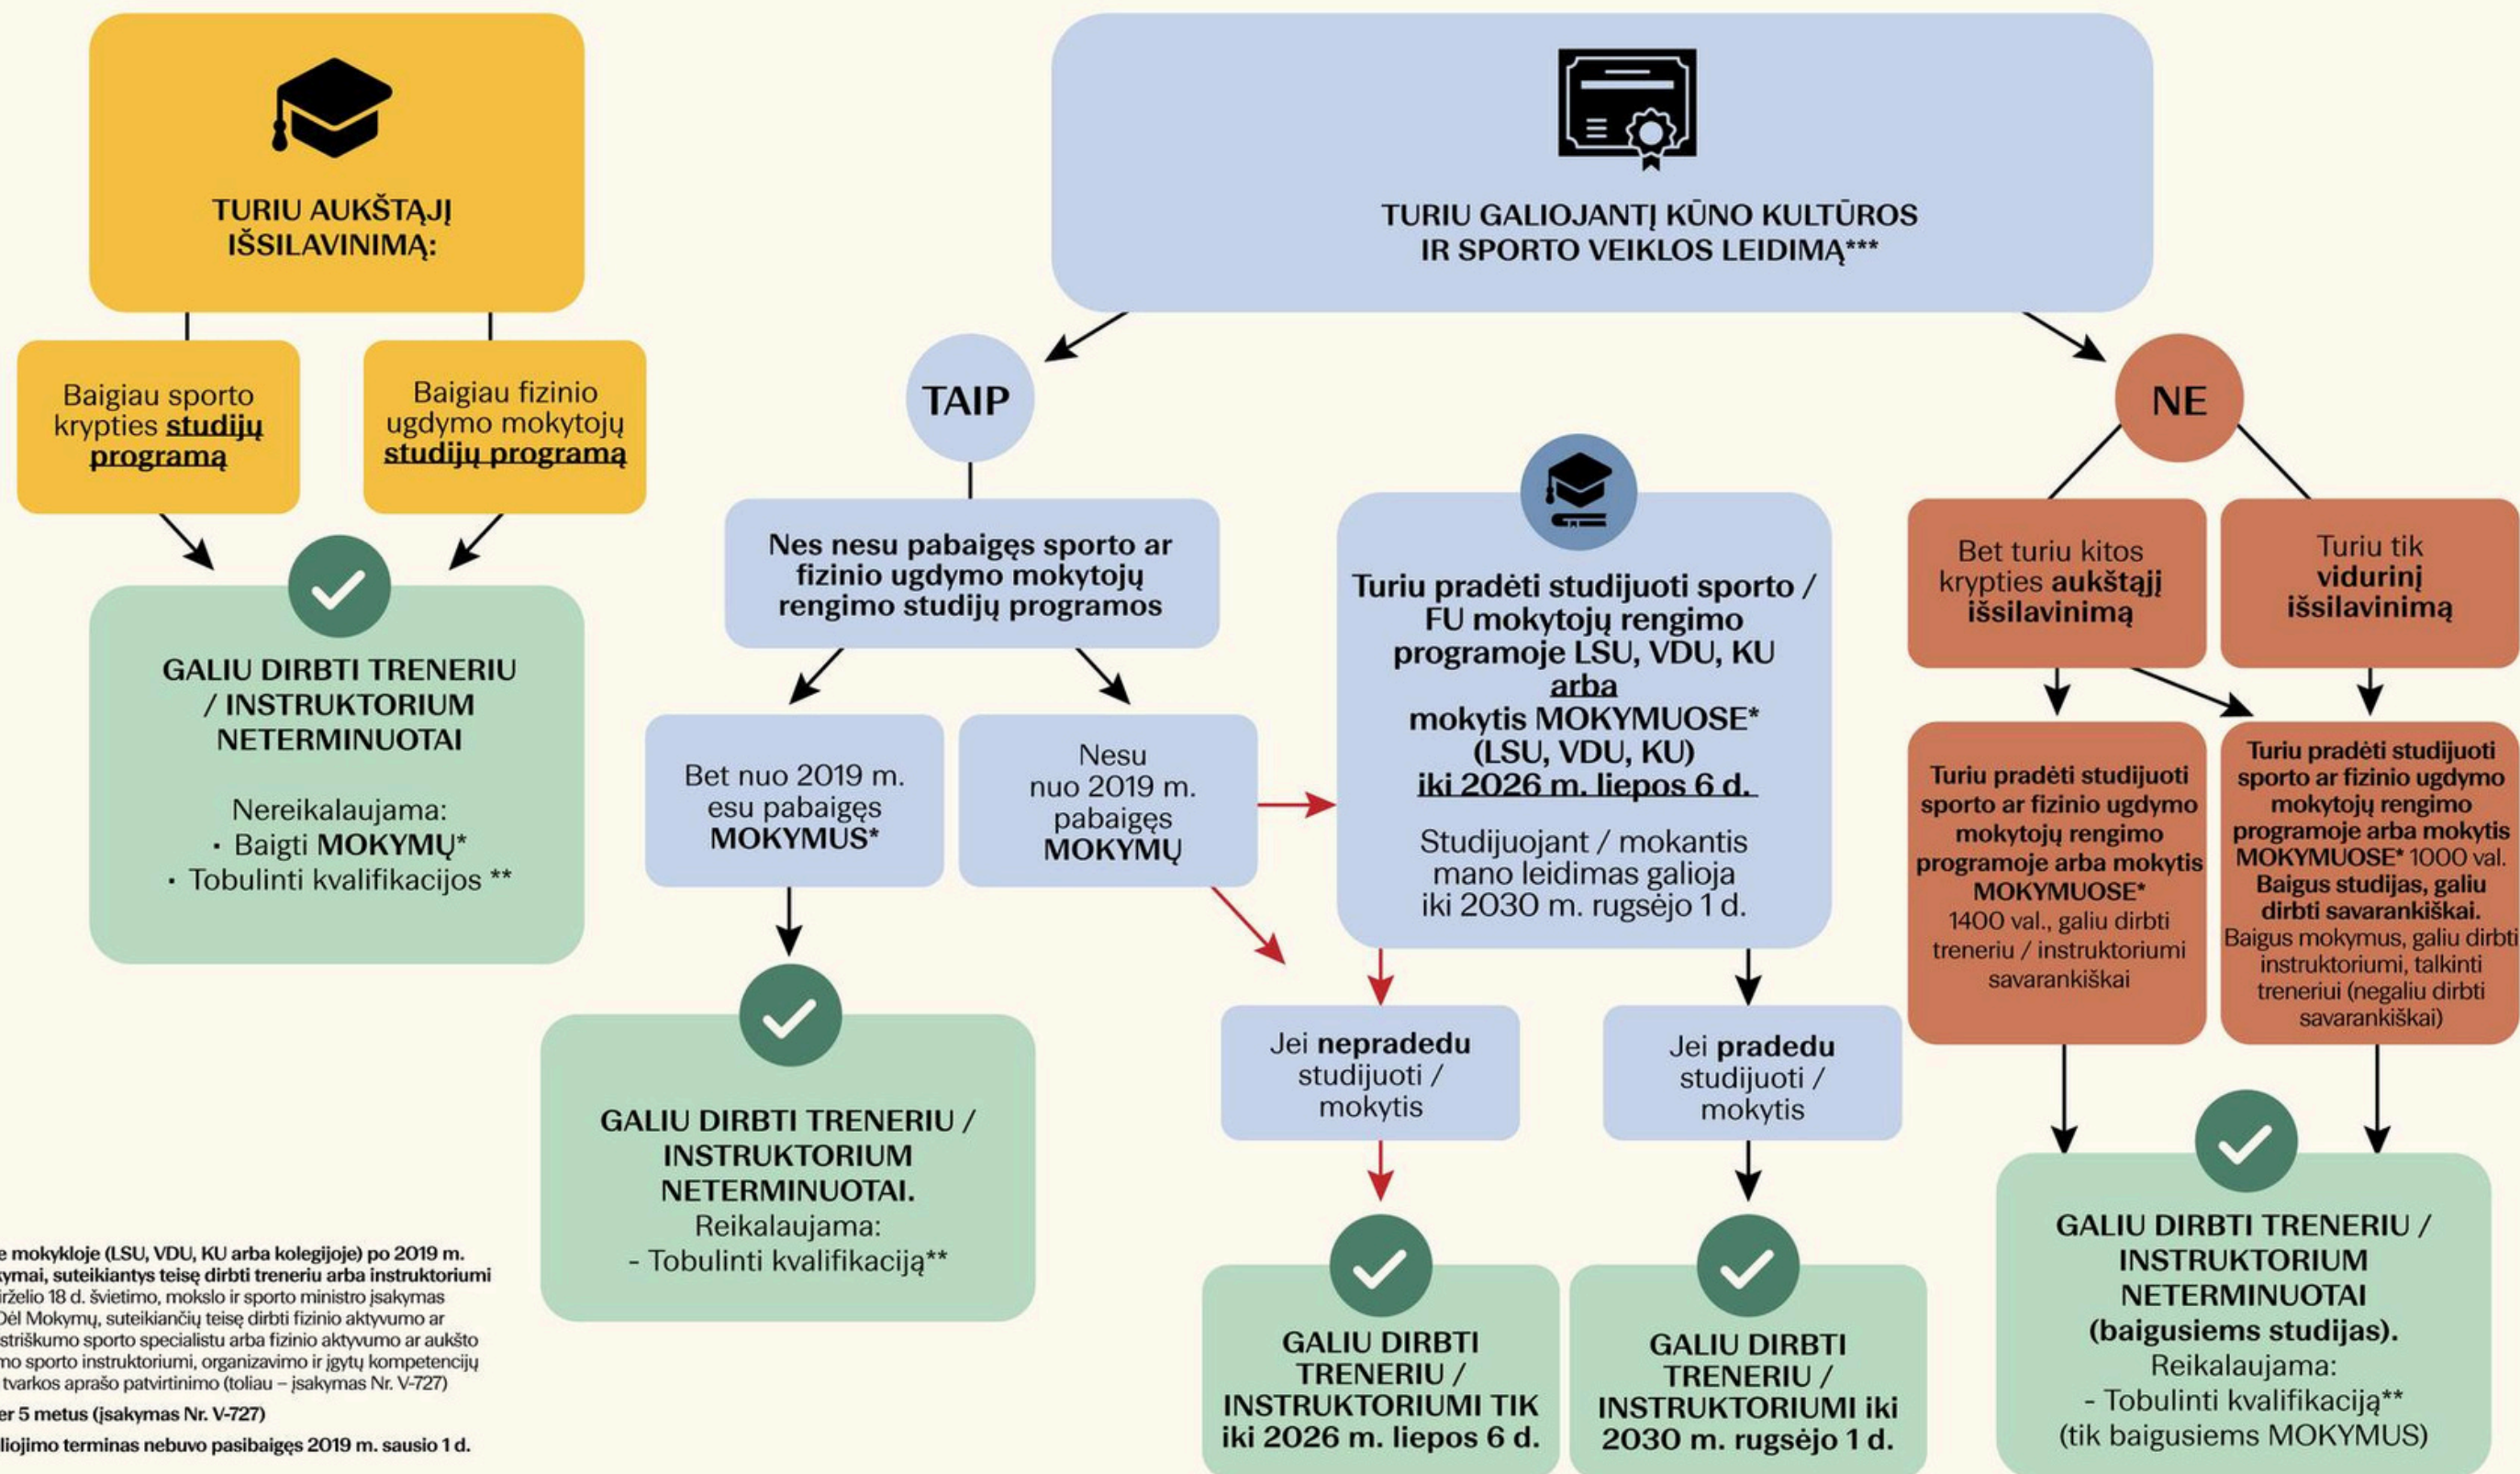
TURIU AUKŠTĄJĮ IŠSILAVINIMĄ:

Baigiau sporto krypties **studijų programą**

Baigiau fizinio ugdymo mokytojų **studijų programą**

GALIU DIRBTI TRENERIU / INSTRUKTORIUM NETERMINUOTAI

Nereikalaujama:
· Baigti MOKYMŲ*
· Tobulinti kvalifikacijos **

TURIU GALIOJANTĮ KŪNO KULTŪROS IR SPORTO VEIKLOS LEIDIMĄ***

TAIP

Nes nesu pabaigęs sporto ar fizinio ugdymo mokytojų rengimo studijų programos

Bet nuo 2019 m. esu pabaigęs MOKYMUS*

Nesu nuo 2019 m. pabaigęs MOKYMŲ

GALIU DIRBTI TRENERIU / INSTRUKTORIUM NETERMINUOTAI.
Reikalaujama:
- Tobulinti kvalifikaciją**

Turiu pradėti studijuoti sporto / FU mokytojų rengimo programoje LSU, VDU, KU arba mokytis MOKYMUOSE* (LSU, VDU, KU) iki 2026 m. liepos 6 d.

Studijuojant / mokantis mano leidimas galioja iki 2030 m. rugsėjo 1 d.

Jei nepradedu studijuoti / mokytis

Jei pradedu studijuoti / mokytis

GALIU DIRBTI TRENERIU / INSTRUKTORIUMI TIK iki 2026 m. liepos 6 d.

GALIU DIRBTI TRENERIU / INSTRUKTORIUMI iki 2030 m. rugsėjo 1 d.

NE

Bet turiu kitos krypties aukštąjį išsilavinimą

Turiu tik vidurinį išsilavinimą

Turiu pradėti studijuoti sporto ar fizinio ugdymo mokytojų rengimo programoje arba mokytis MOKYMUOSE* 1400 val., galiu dirbti treneriu / instruktoriumi savarankiškai

Turiu pradėti studijuoti sporto ar fizinio ugdymo mokytojų rengimo programoje arba mokytis MOKYMUOSE* 1000 val. Baigus studijas, galiu dirbti savarankiškai. Baigus mokymus, galiu dirbti instruktoriumi, talkinti treneriui (negaliu dirbti savarankiškai)

GALIU DIRBTI TRENERIU / INSTRUKTORIUM NETERMINUOTAI (baigusiems studijas).
Reikalaujama:
- Tobulinti kvalifikaciją**
(tik baigusiems MOKYMUS)

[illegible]e mokykloje (LSU, VDU, KU arba kolegijoje) po 2019 m. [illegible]ymai, suteikiantys teisę dirbti treneriu arba instruktoriumi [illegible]irželio 18 d. švietimo, mokslo ir sporto ministro įsakymas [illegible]Dėl Mokymų, suteikiančių teisę dirbti fizinio aktyvumo ar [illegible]striškumo sporto specialistu arba fizinio aktyvumo ar aukšto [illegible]mo sporto instruktoriumi, organizavimo ir įgytų kompetencijų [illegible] tvarkos aprašo patvirtinimo (toliau – įsakymas Nr. V-727)

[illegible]er 5 metus (įsakymas Nr. V-727)

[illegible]liojimo terminas nebuvo pasibaigęs 2019 m. sausio 1 d.